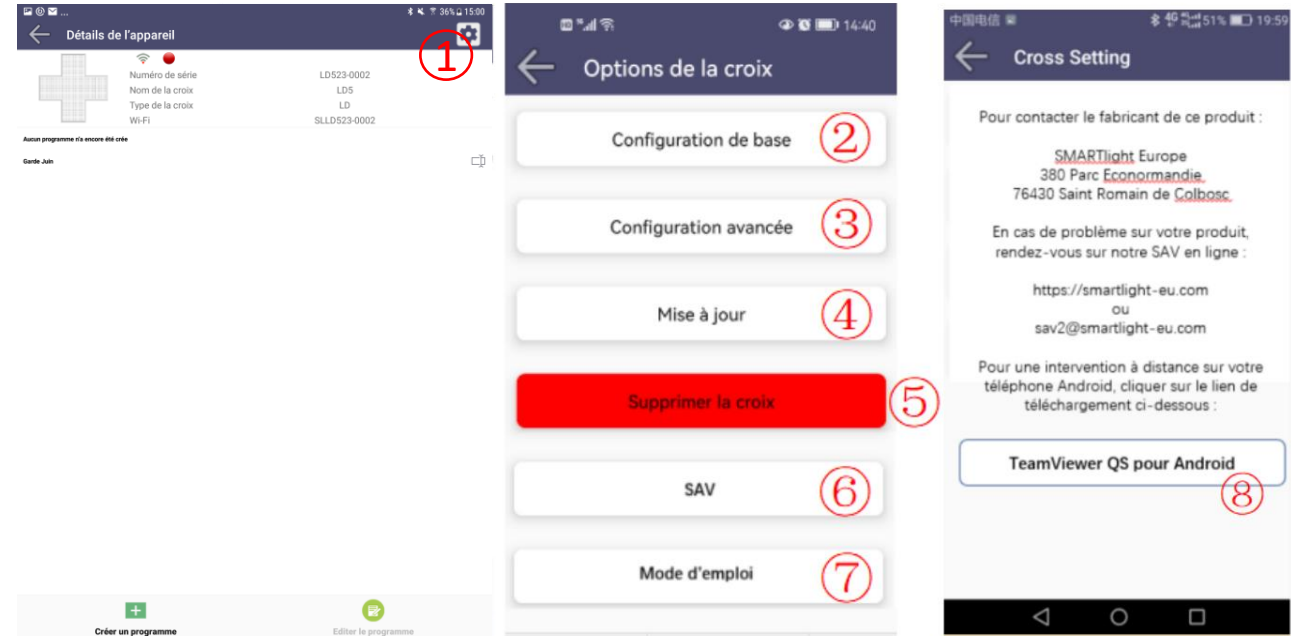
36% 15:00

Détails de l'appareil

①

Numéro de série LD523-0002
Nom de la croix LD5
Type de la croix LD
Wi-Fi SLLD523-0002

Aucun programme n'a encore été crée

Garde Juin

Créer un programme

Editer le programme

14:40

Options de la croix

Configuration de base ②

Configuration avancée ③

Mise à jour ④

Supprimer la croix ⑤

SAV ⑥

Mode d'emploi ⑦

中国电信 51% 19:59

Cross Setting

Pour contacter le fabricant de ce produit :

SMARTlight Europe
380 Parc Econormandie
76430 Saint Romain de Colbosc

En cas de problème sur votre produit, rendez-vous sur notre SAV en ligne :

https://smartlight-eu.com
ou
sav2@smartlight-eu.com

Pour une intervention à distance sur votre téléphone Android, cliquer sur le lien de téléchargement ci-dessous :

TeamViewer QS pour Android

⑧